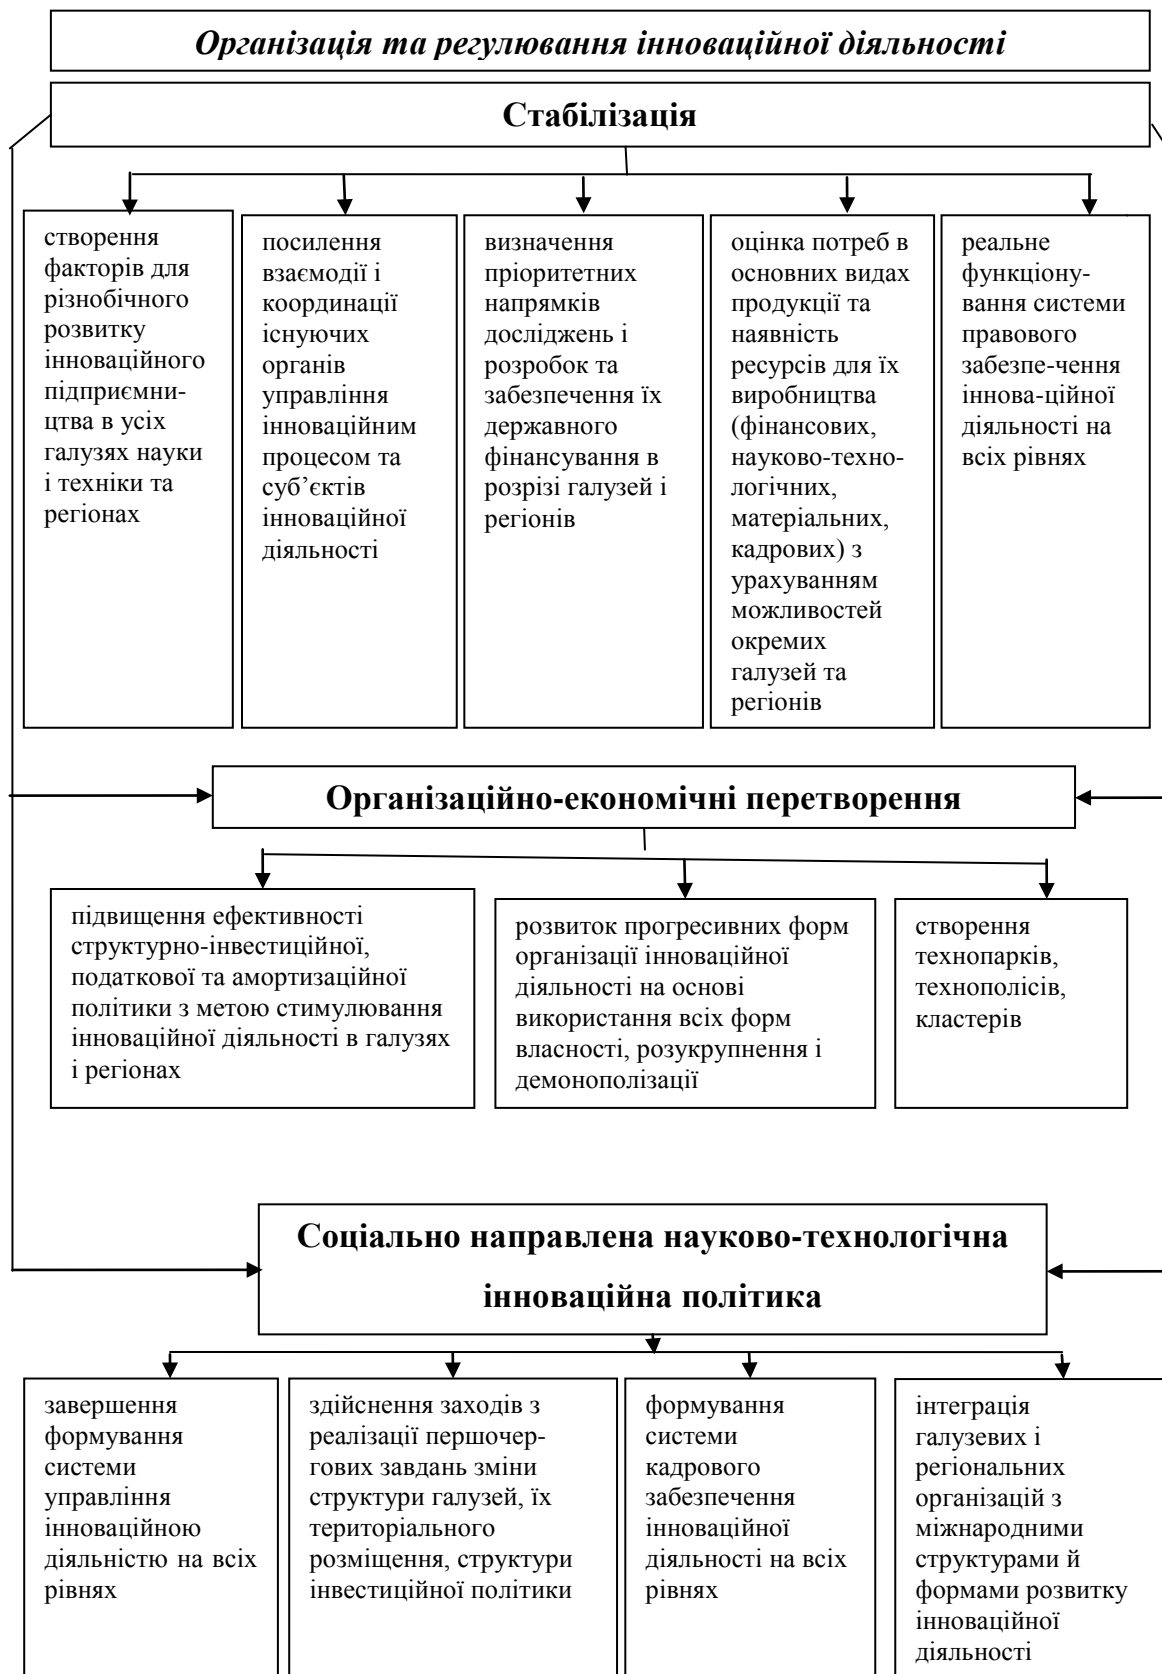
Організація та регулювання інноваційної діяльності

Стабілізація

створення факторів для різнобічного розвитку інноваційного підприємництва в усіх галузях науки і техніки та регіонах

посилення взаємодії і координації існуючих органів управління інноваційним процесом та суб'єктів інноваційної діяльності

визначення пріоритетних напрямків досліджень і розробок та забезпечення їх державного фінансування в розрізі галузей і регіонів

оцінка потреб в основних видах продукції та наявність ресурсів для їх виробництва (фінансових, науково-технологічних, матеріальних, кадрових) з урахуванням можливостей окремих галузей та регіонів

реальне функціонування системи правового забезпе-чення іннова-ційної діяльності на всіх рівнях

Організаційно-економічні перетворення

підвищення ефективності структурно-інвестиційної, податкової та амортизаційної політики з метою стимулювання інноваційної діяльності в галузях і регіонах

розвиток прогресивних форм організації інноваційної діяльності на основі використання всіх форм власності, розукрупнення і демонополізації

створення технопарків, технополісів, кластерів

Соціально направлена науково-технологічна інноваційна політика

завершення формування системи управління інноваційною діяльністю на всіх рівнях

здійснення заходів з реалізації першочергових завдань зміни структури галузей, їх територіального розміщення, структури інвестиційної політики

формування системи кадрового забезпечення інноваційної діяльності на всіх рівнях

інтеграція галузевих і регіональних організацій з міжнародними структурами й формами розвитку інноваційної діяльності